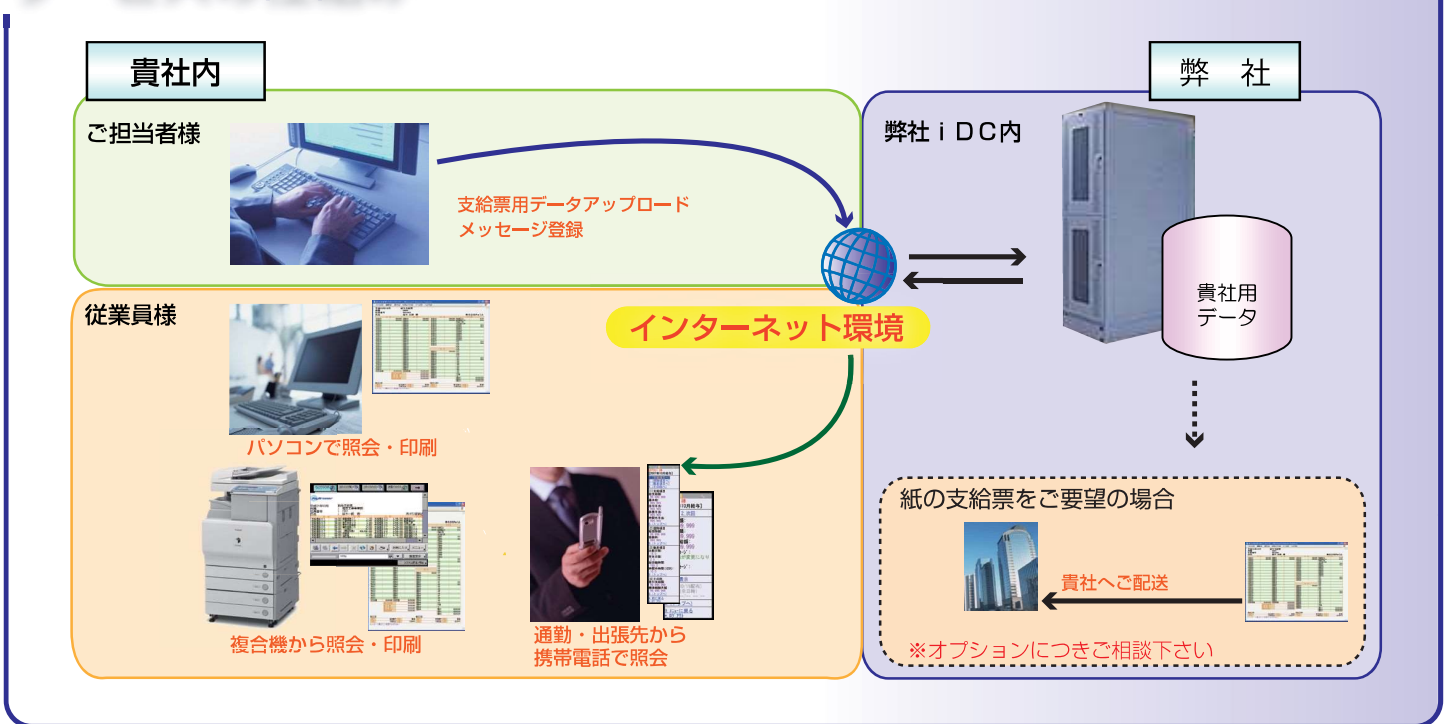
貴社内

弊　社

ご担当者様

支給票用データアップロード
メッセージ登録

弊社ｉＤＣ内

貴社用
データ

インターネット環境

従業員様

パソコンで照会・印刷

複合機から照会・印刷

通勤・出張先から
携帯電話で照会

紙の支給票をご要望の場合

貴社へご配送

※オプションにつきご相談下さい